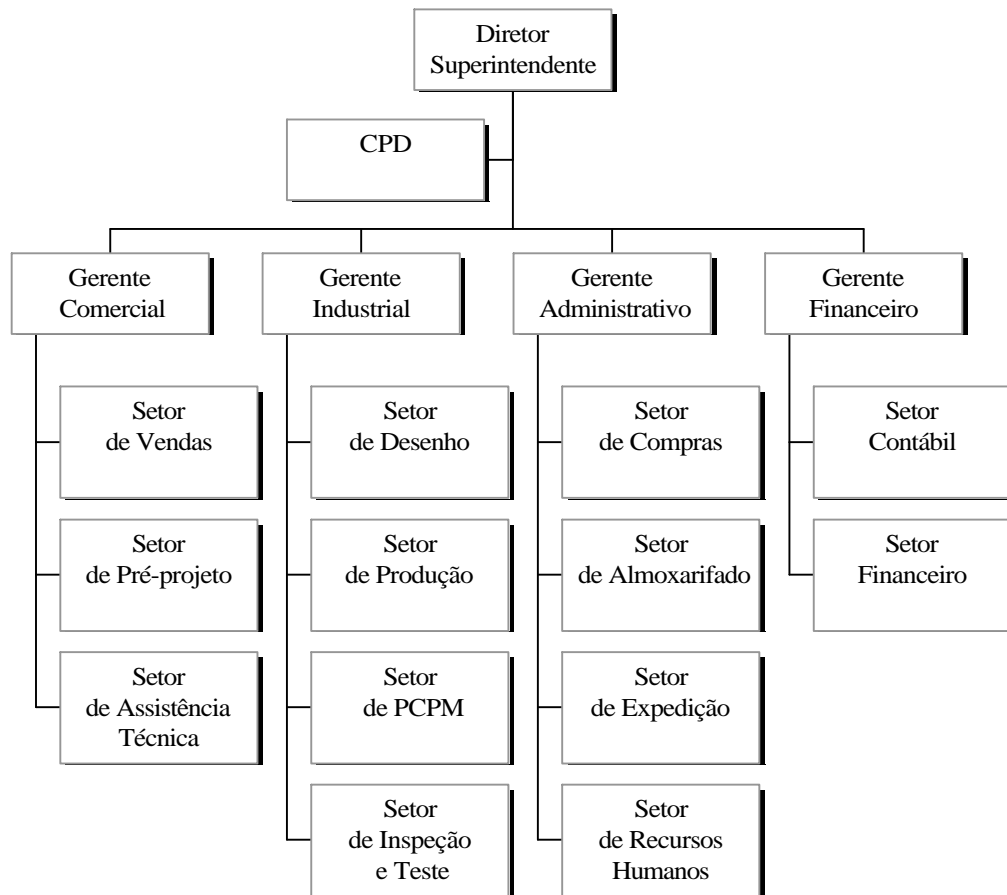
Diretor Superintendente

CPD

Gerente Comercial

Setor de Vendas

Setor de Pré-projeto

Setor de Assistência Técnica

Gerente Industrial

Setor de Desenho

Setor de Produção

Setor de PCPM

Setor de Inspeção e Teste

Gerente Administrativo

Setor de Compras

Setor de Almoxarifado

Setor de Expedição

Setor de Recursos Humanos

Gerente Financeiro

Setor Contábil

Setor Financeiro